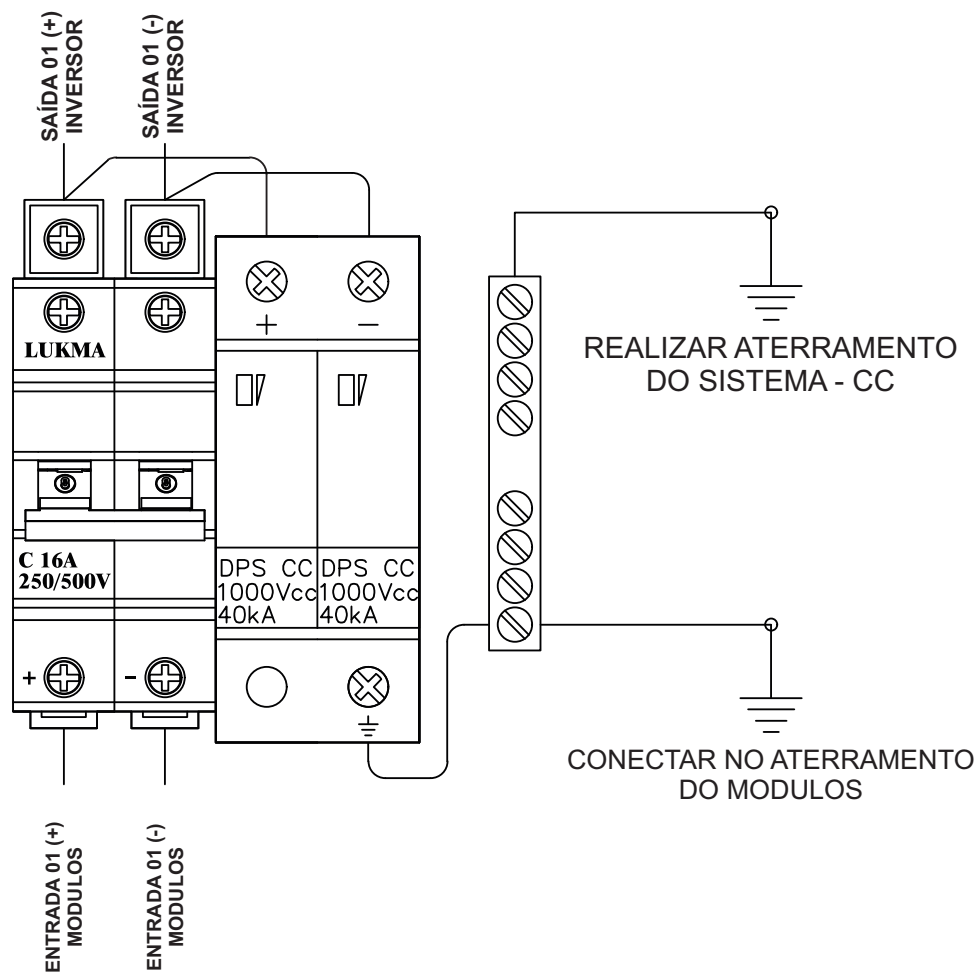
SAÍDA 01 (+)
INVERSOR

SAÍDA 01 (-)
INVERSOR

LUKMA

C 16A
250/500V

+

-

+

−

DPS CC
1000Vcc
40kA

DPS CC
1000Vcc
40kA

REALIZAR ATERRAMENTO
DO SISTEMA - CC

CONECTAR NO ATERRAMENTO
DO MODULOS

ENTRADA 01 (+)
MODULOS

ENTRADA 01 (-)
MODULOS